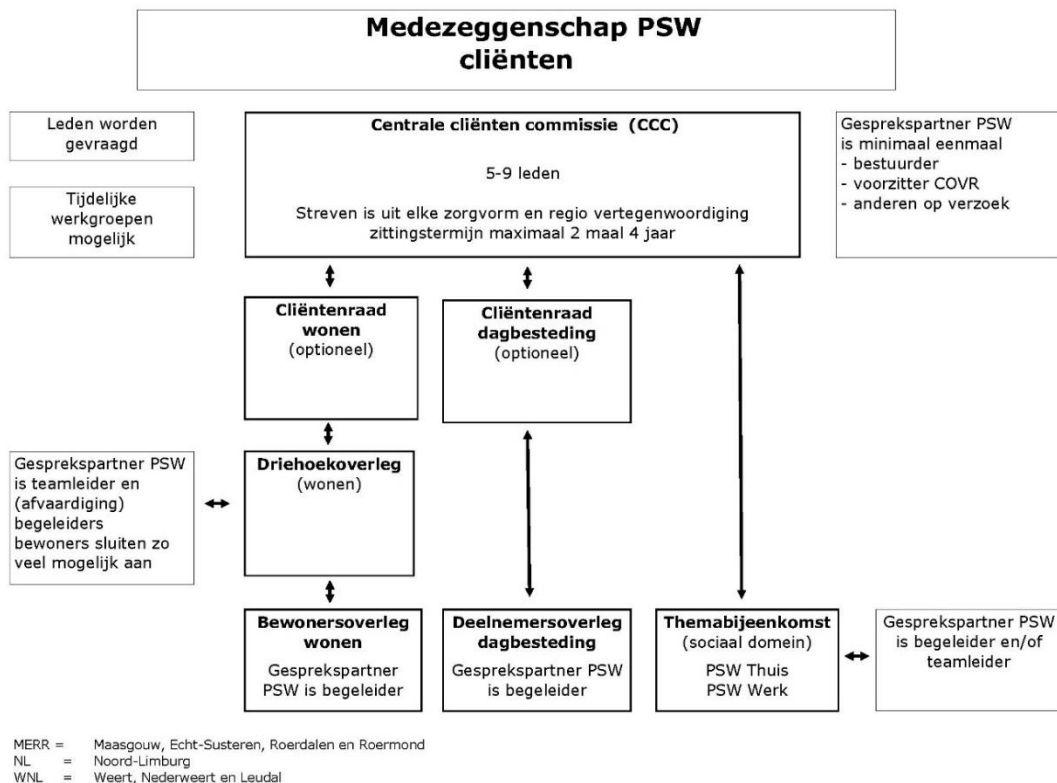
Medezeggenschap PSW
cliënten

Leden worden gevraagd

Tijdelijke werkgroepen mogelijk

Centrale cliënten commissie (CCC)

5-9 leden

Streven is uit elke zorgvorm en regio vertegenwoordiging
zittingstermijn maximaal 2 maal 4 jaar

Gesprekspartner PSW is minimaal eenmaal
- bestuurder
- voorzitter COVR
- anderen op verzoek

Cliëntenraad wonen
(optioneel)

Cliëntenraad dagbesteding
(optioneel)

Gesprekspartner PSW is teamleider en (afvaardiging) begeleiders bewoners sluiten zo veel mogelijk aan

Driehoekoverleg
(wonen)

Bewonersoverleg wonen
Gesprekspartner PSW is begeleider

Deelnemersoverleg dagbesteding
Gesprekspartner PSW is begeleider

Themabijeenkomst
(sociaal domein)
PSW Thuis
PSW Werk

Gesprekspartner PSW is begeleider en/of teamleider

MERR = Maasgouw, Echt-Susteren, Roerdalen en Roermond
NL = Noord-Limburg
WNL = Weert, Nederweert en Leudal